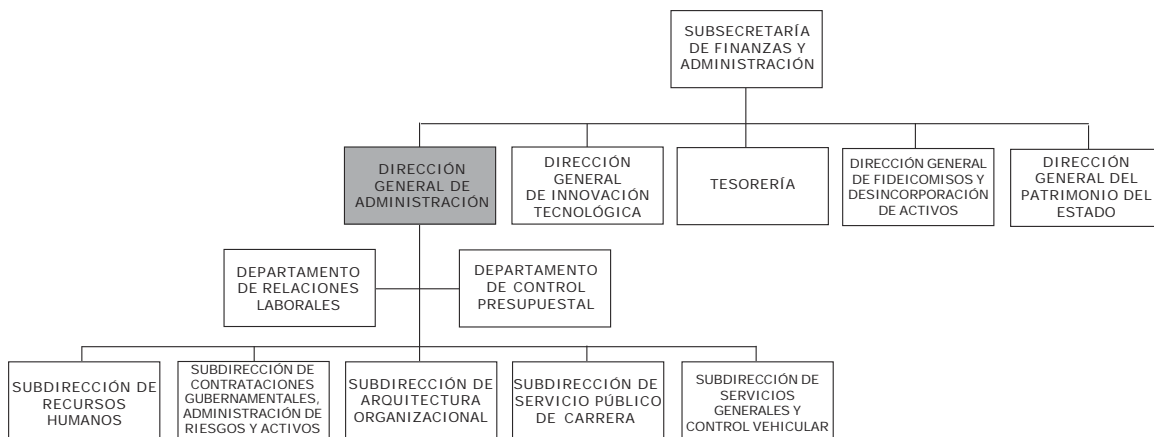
SUBSECRETARÍA DE FINANZAS Y ADMINISTRACIÓN

DIRECCIÓN GENERAL DE ADMINISTRACIÓN

DIRECCIÓN GENERAL DE INNOVACIÓN TECNOLÓGICA

TESORERÍA

DIRECCIÓN GENERAL DE FIDEICOMISOS Y DESINCORPORACIÓN DE ACTIVOS

DIRECCIÓN GENERAL DEL PATRIMONIO DEL ESTADO

DEPARTAMENTO DE RELACIONES LABORALES

DEPARTAMENTO DE CONTROL PRESUPUESTAL

SUBDIRECCIÓN DE RECURSOS HUMANOS

SUBDIRECCIÓN DE CONTRATACIONES GUBERNAMENTALES, ADMINISTRACIÓN DE RIESGOS Y ACTIVOS

SUBDIRECCIÓN DE ARQUITECTURA ORGANIZACIONAL

SUBDIRECCIÓN DE SERVICIO PÚBLICO DE CARRERA

SUBDIRECCIÓN DE SERVICIOS GENERALES Y CONTROL VEHICULAR